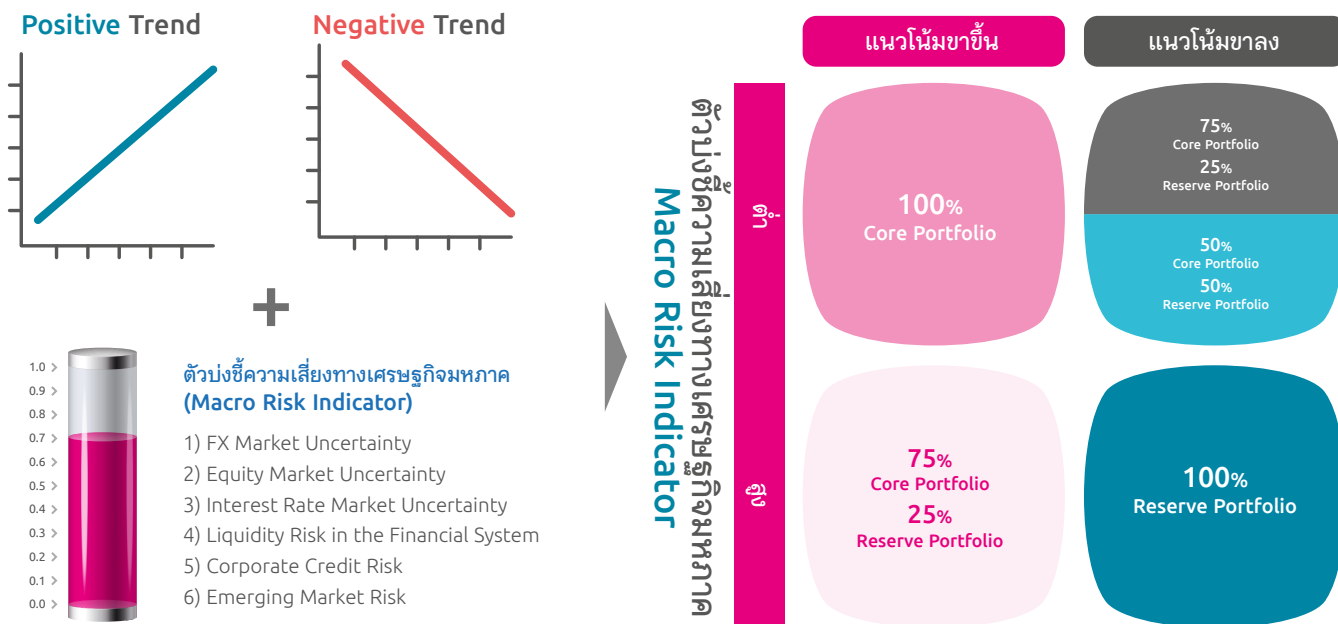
Positive Trend

Negative Trend

+

1.0
0.9
0.8
0.7
0.6
0.5
0.4
0.3
0.2
0.1
0.0

ตัวบ่งชี้ความเสี่ยงทางเศรษฐกิจมหภาค
(Macro Risk Indicator)

1) FX Market Uncertainty
2) Equity Market Uncertainty
3) Interest Rate Market Uncertainty
4) Liquidity Risk in the Financial System
5) Corporate Credit Risk
6) Emerging Market Risk

ตัวบ่งชี้ความเสี่ยงทางเศรษฐกิจมหภาค
Macro Risk Indicator

แนวโน้มขาขึ้น

แนวโน้มขาลง

ต่ำ

สูง

100%
Core Portfolio

75%
Core Portfolio
25%
Reserve Portfolio

50%
Core Portfolio
50%
Reserve Portfolio

75%
Core Portfolio
25%
Reserve Portfolio

100%
Reserve Portfolio